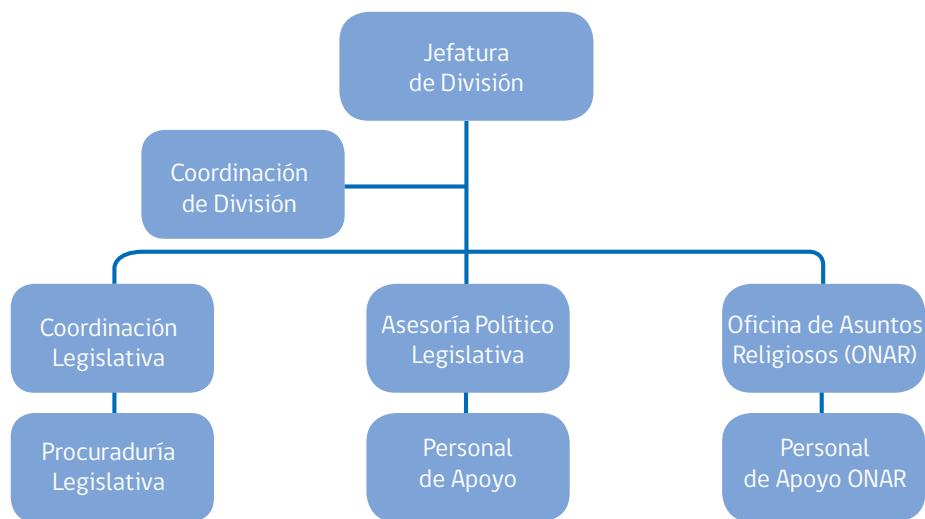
Jefatura de División

Coordinación de División

Coordinación Legislativa

Procuraduría Legislativa

Asesoría Político Legislativa

Personal de Apoyo

Oficina de Asuntos Religiosos (ONAR)

Personal de Apoyo ONAR